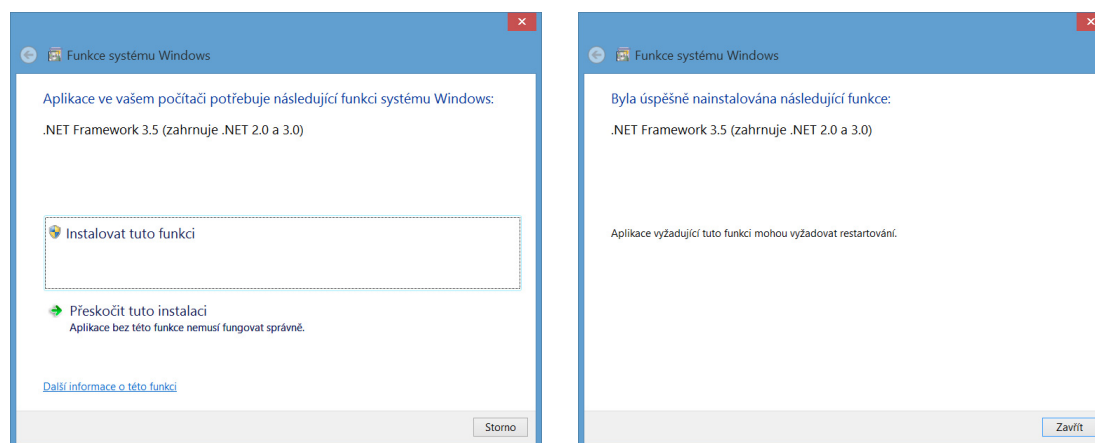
Funkce systému Windows

Aplikace ve vašem počítači potřebuje následující funkci systému Windows:

.NET Framework 3.5 (zahrnuje .NET 2.0 a 3.0)

Instalovat tuto funkci

Přeskočit tuto instalaci
Aplikace bez této funkce nemusí fungovat správně.

Další informace o této funkci

Storno

Funkce systému Windows

Byla úspěšně nainstalována následující funkce:

.NET Framework 3.5 (zahrnuje .NET 2.0 a 3.0)

Aplikace vyžadující tuto funkci mohou vyžadovat restartování.

Zavřít